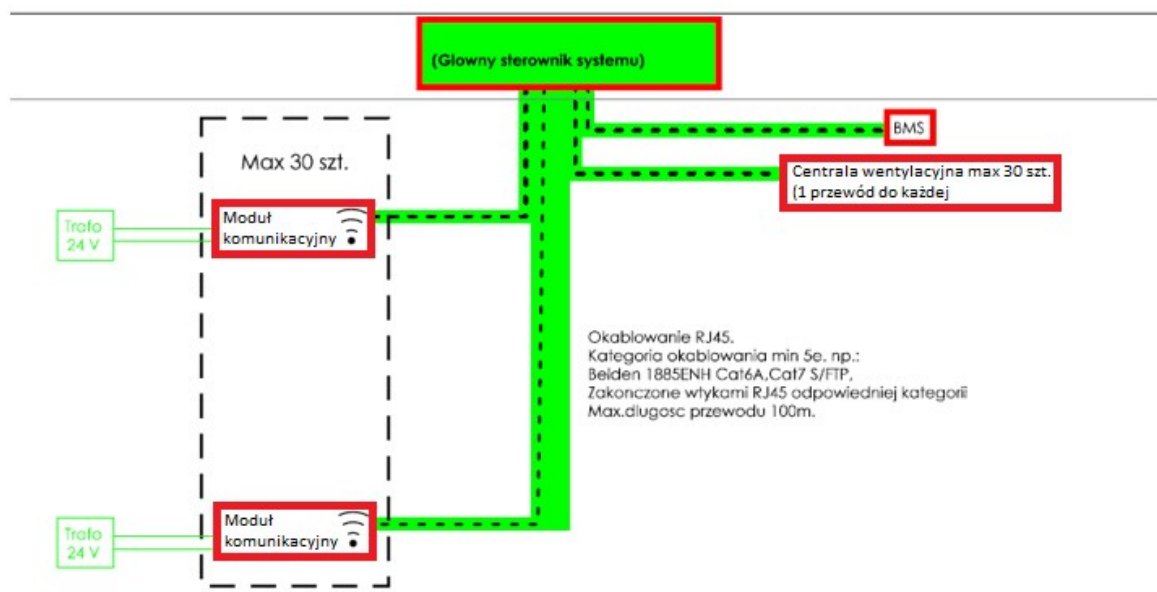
(Glowny sterownik systemu)

BMS

Centrala wentylacyjna max 30 szt.
(1 przewód do każdej

Max 30 szt.

Trafo
24 V

Moduł
komunikacyjny

Okablowanie RJ45.
Kategoria okablowania min 5e. np.:
Beiden 1885ENH Cat6A,Cat7 S/FTP,
Zakonczone wtykami RJ45 odpowiedniej kategorii
Max.dlugosc przewodu 100m.

Trafo
24 V

Moduł
komunikacyjny